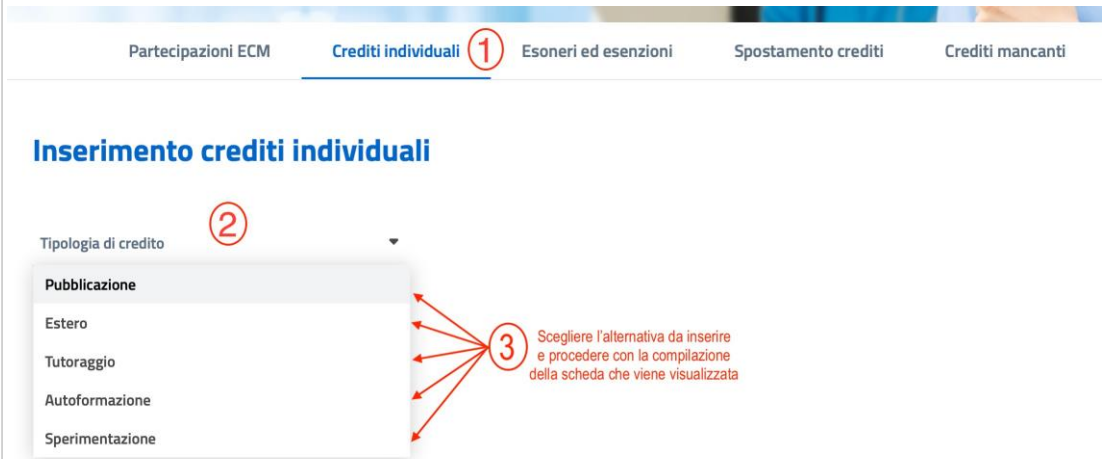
Partecipazioni ECM Crediti individuali ① Esoneri ed esenzioni Spostamento crediti Crediti mancanti

Inserimento crediti individuali

②

Tipologia di credito

Pubblicazione

Estero

Tutoraggio

Autoformazione

Sperimentazione

③ Scegliere l'alternativa da inserire e procedere con la compilazione della scheda che viene visualizzata